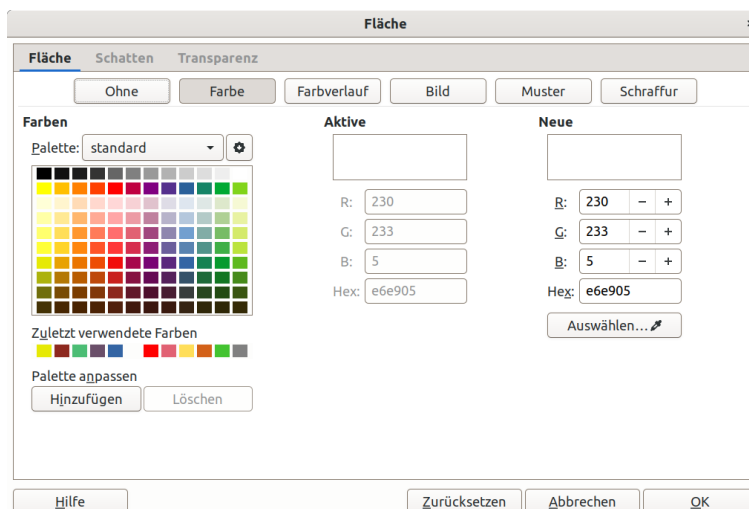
Fläche

Fläche Schatten Transparenz

Ohne Farbe Farbverlauf Bild Muster Schraffur

Farben

Palette: standard

Zuletzt verwendete Farben

Palette anpassen

Hinzufügen Löschen

Aktive

R: 230
G: 233
B: 5
Hex: e6e905

Neue

R: 230 − +
G: 233 − +
B: 5 − +
Hex: e6e905

Auswählen...

Hilfe Zurücksetzen Abbrechen OK